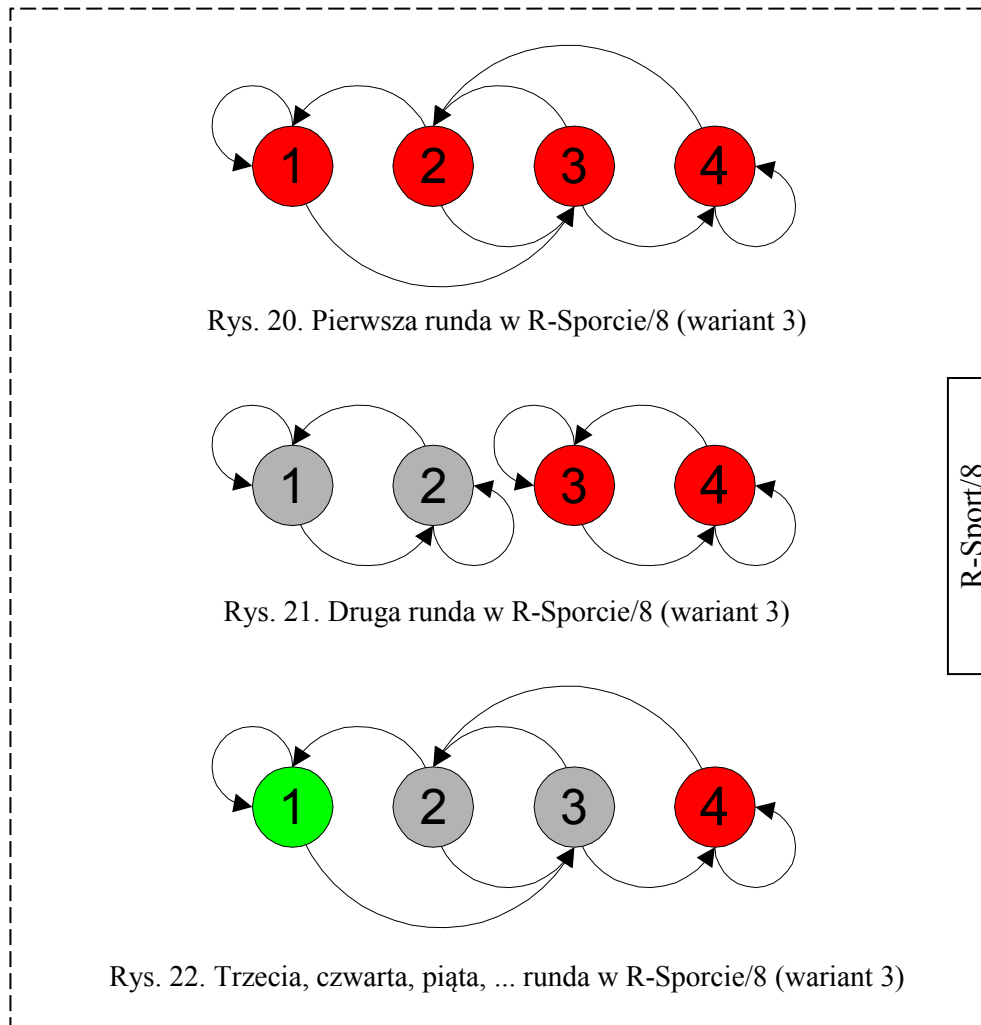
1 2 3 4

Rys. 20. Pierwsza runda w R-Sporcie/8 (wariant 3)

1 2 3 4

Rys. 21. Druga runda w R-Sporcie/8 (wariant 3)

1 2 3 4

Rys. 22. Trzecia, czwarta, piąta, ... runda w R-Sporcie/8 (wariant 3)

R-Sport/8